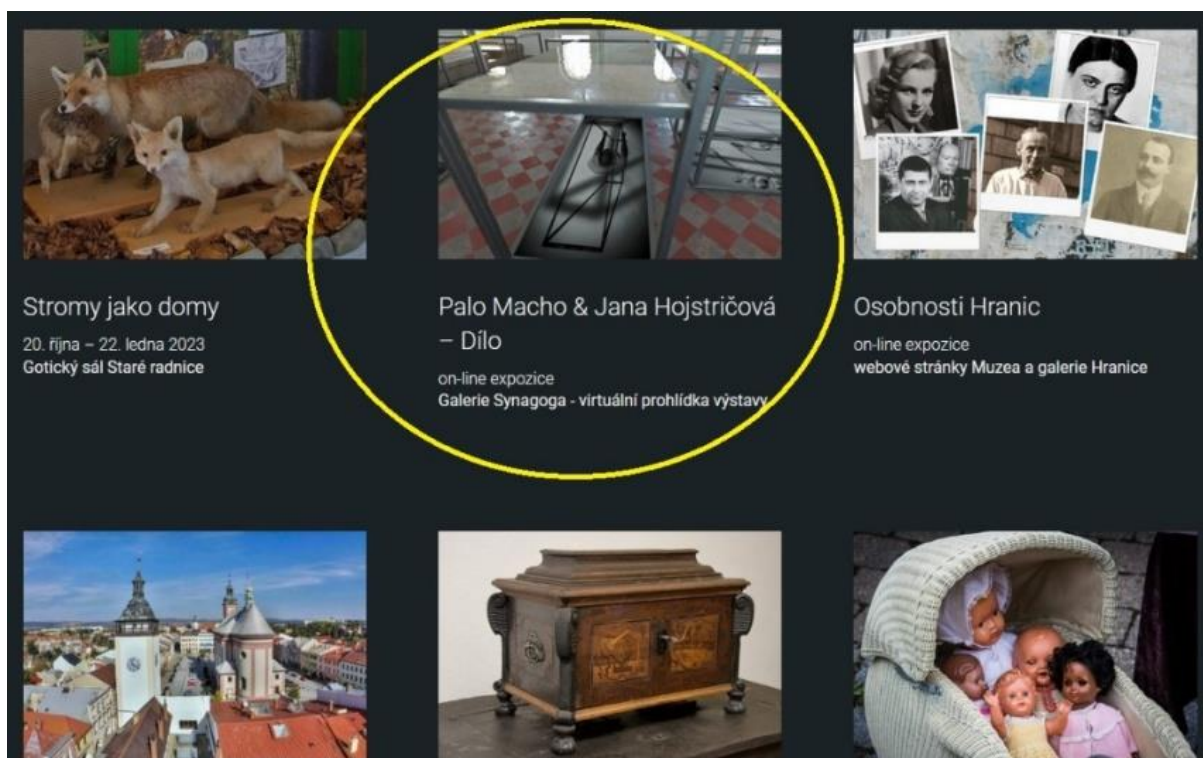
Stromy jako domy
20. října – 22. ledna 2023
Gotický sál Staré radnice

Palo Macho & Jana Hojstričová – Dílo
on-line expozice
Galerie Synagoga - virtuální prohlídka výstavy

Osobnosti Hranic
on-line expozice
webové stránky Muzea a galerie Hranice